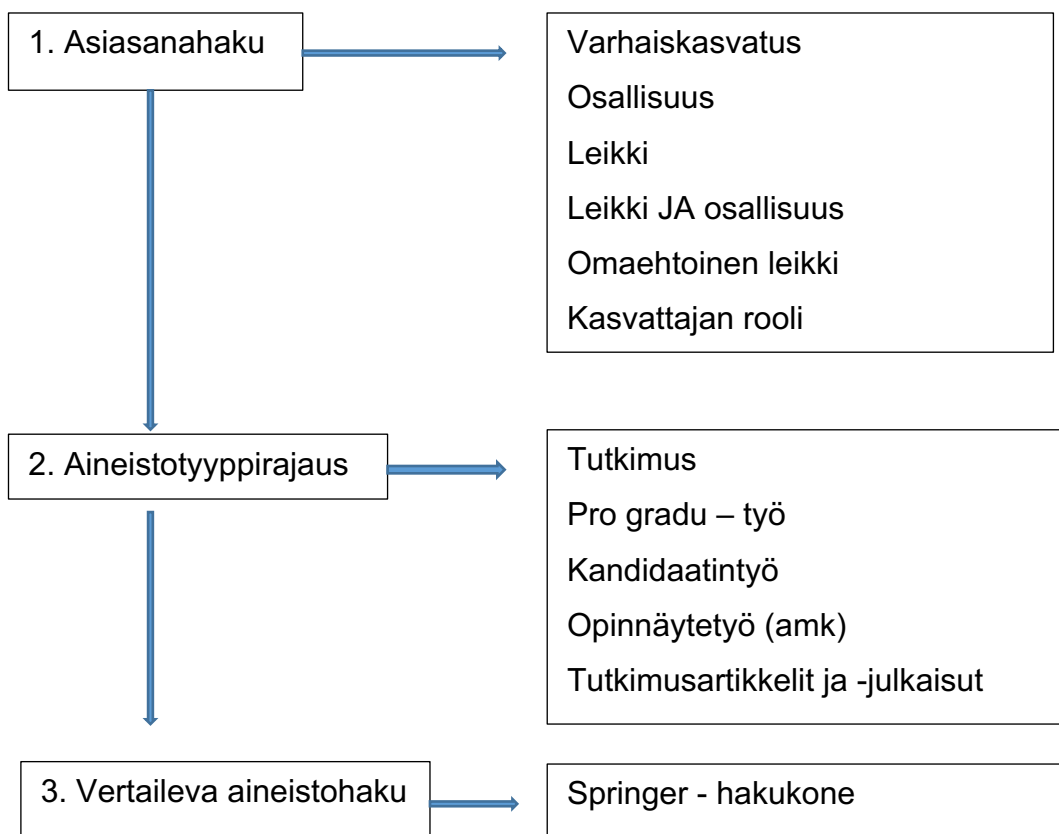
1. Asiasanahaku

Varhaiskasvatus
Osallisuus
Leikki
Leikki JA osallisuus
Omaehtoinen leikki
Kasvattajan rooli

2. Aineistotyyppirajaus

Tutkimus
Pro gradu – työ
Kandidaatintyö
Opinnäytetyö (amk)
Tutkimusartikkelit ja -julkaisut

3. Vertaileva aineistohaku

Springer - hakukone